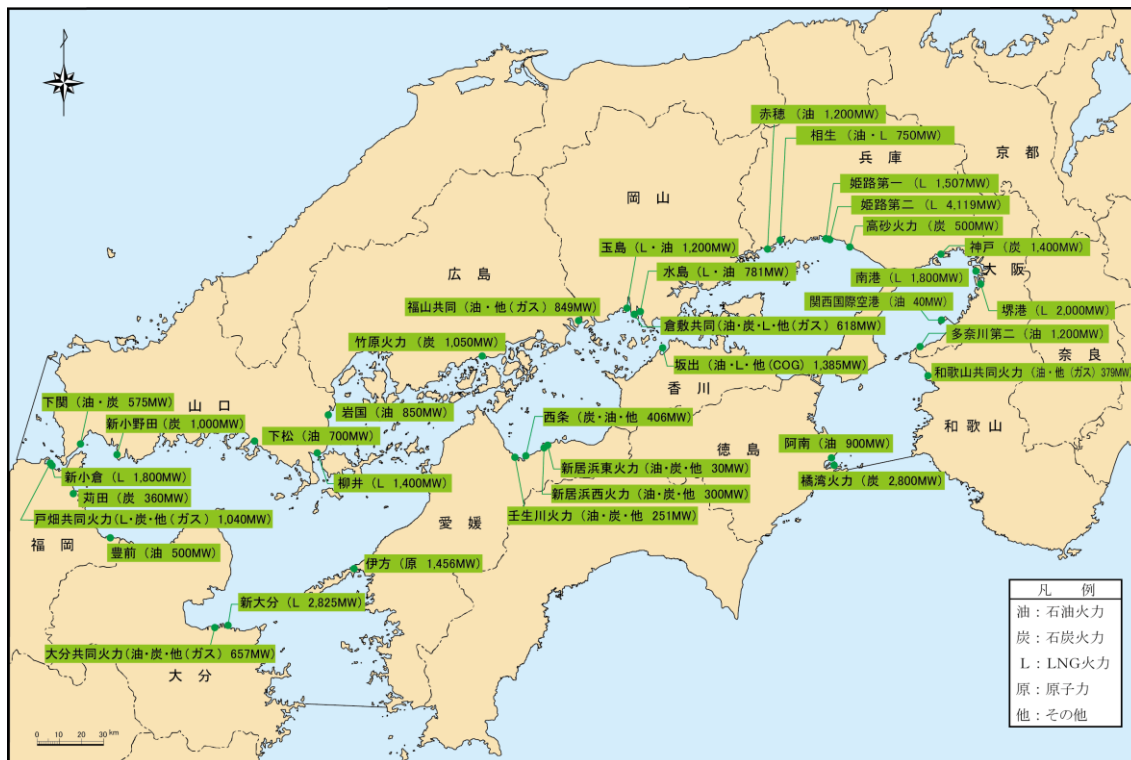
赤穂（油 1,200MW）
相生（油・L 750MW）
兵庫
京都
姫路第一（L 1,507MW）
姫路第二（L 4,119MW）
高砂火力（炭 500MW）
岡山
玉島（L・油 1,200MW）
神戸（炭 1,400MW）
水島（L・油 781MW）
南港（L 1,800MW）
大阪
広島
福山共同（油・他（ガス）849MW）
関西国際空港（油 40MW）
堺港（L 2,000MW）
倉敷共同（油・炭・L・他（ガス）618MW）
多奈川第二（油 1,200MW）
竹原火力（炭 1,050MW）
奈良
坂出（油・L・他（COG）1,385MW）
和歌山共同火力（油・他（ガス）379MW）
香川
下関（油・炭 575MW）
山口
岩国（油 850MW）
西条（炭・油・他 406MW）
新小野田（炭 1,000MW）
下松（油 700MW）
徳島
和歌山
阿南（油 900MW）
新居浜東火力（油・炭・他 30MW）
新小倉（L 1,800MW）
柳井（L 1,400MW）
橘湾火力（炭 2,800MW）
苅田（炭 360MW）
新居浜西火力（油・炭・他 300MW）
戸畑共同火力（L・炭・他（ガス）1,040MW）
壬生川火力（油・炭・他 251MW）
愛媛
福岡
豊前（油 500MW）
伊方（原 1,456MW）
新大分（L 2,825MW）
大分共同火力（油・炭・他（ガス）657MW）
大分
0 10 20 30 km

| 凡　例 |
|---|
| 油：石油火力 |
| 炭：石炭火力 |
| L：LNG火力 |
| 原：原子力 |
| 他：その他 |